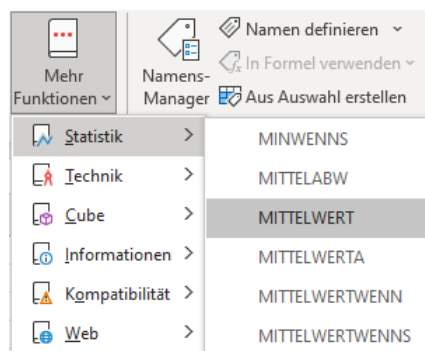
Mehr Funktionen

Namens-Manager

Namen definieren

In Formel verwenden

Aus Auswahl erstellen

Statistik >

Technik >

Cube >

Informationen >

Kompatibilität >

Web >

MINWENNS

MITTELABW

MITTELWERT

MITTELWERTA

MITTELWERTWENN

MITTELWERTWENNS